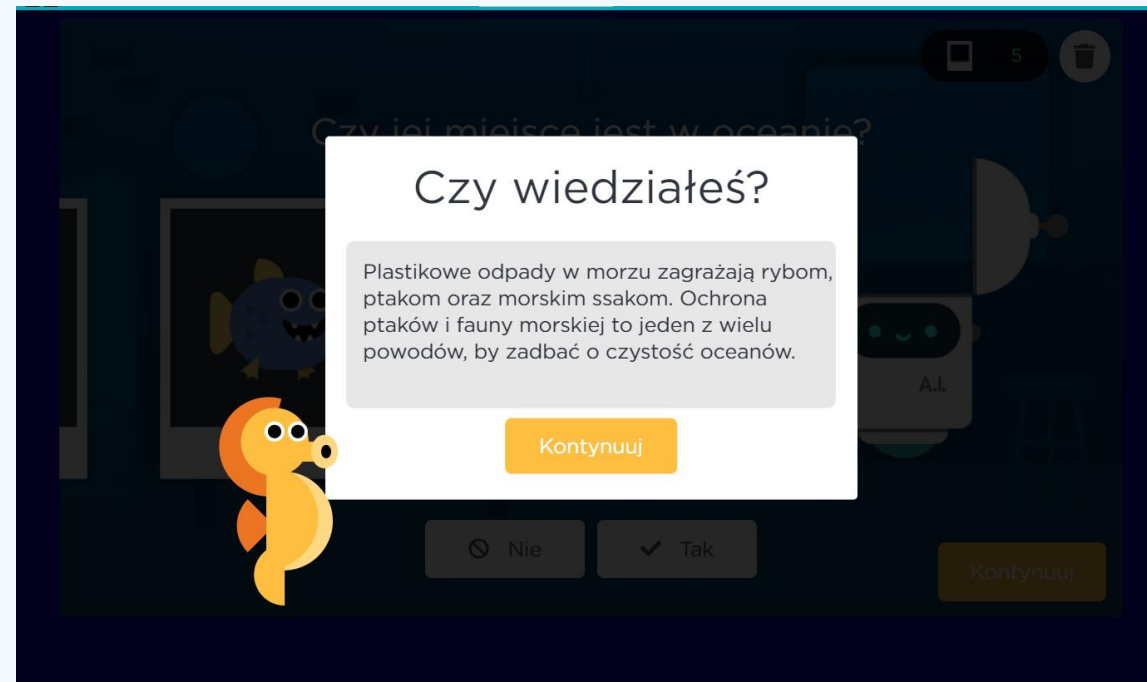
5

Czy jej miejsce jest w oceanie?

Czy wiedziałeś?

Plastikowe odpady w morzu zagrażają rybom, ptakom oraz morskim ssakom. Ochrona ptaków i fauny morskiej to jeden z wielu powodów, by zadbać o czystość oceanów.

Kontynuuj

A.I.

Nie

Tak

Kontynuuj